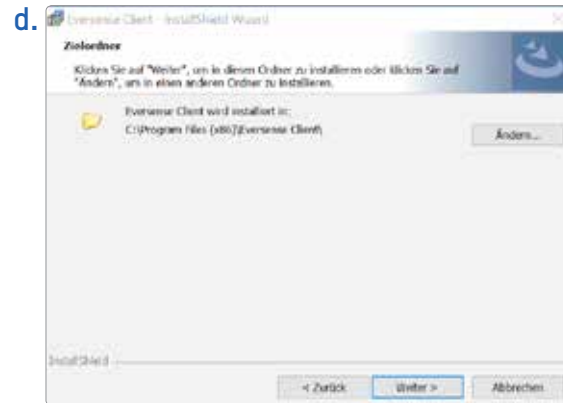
d.

Eversense Client - InstallShield Wizard

Zielordner

Klicken Sie auf "Weiter", um in diesen Ordner zu installieren oder klicken Sie auf "Ändern", um in einen anderen Ordner zu installieren.

Eversense Client wird installiert in:
C:\Program Files (x86)\Eversense Client\

Ändern...

InstallShield

< Zurück

Weiter >

Abbrechen